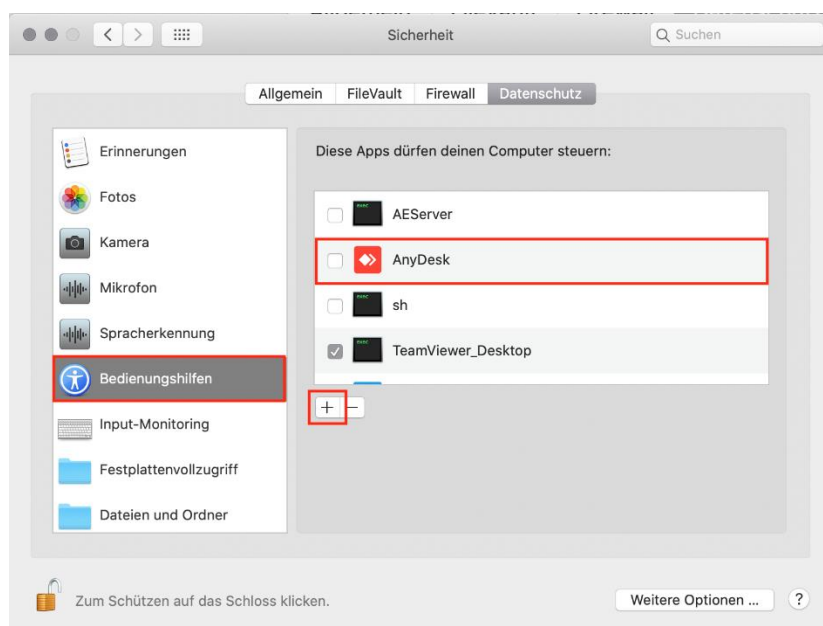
Sicherheit

Suchen

Allgemein FileVault Firewall Datenschutz

Erinnerungen
Fotos
Kamera
Mikrofon
Spracherkennung
Bedienungshilfen
Input-Monitoring
Festplattenvollzugriff
Dateien und Ordner

Diese Apps dürfen deinen Computer steuern:

AEServer
AnyDesk
sh
TeamViewer_Desktop

+ −

Zum Schützen auf das Schloss klicken.

Weitere Optionen ...

?